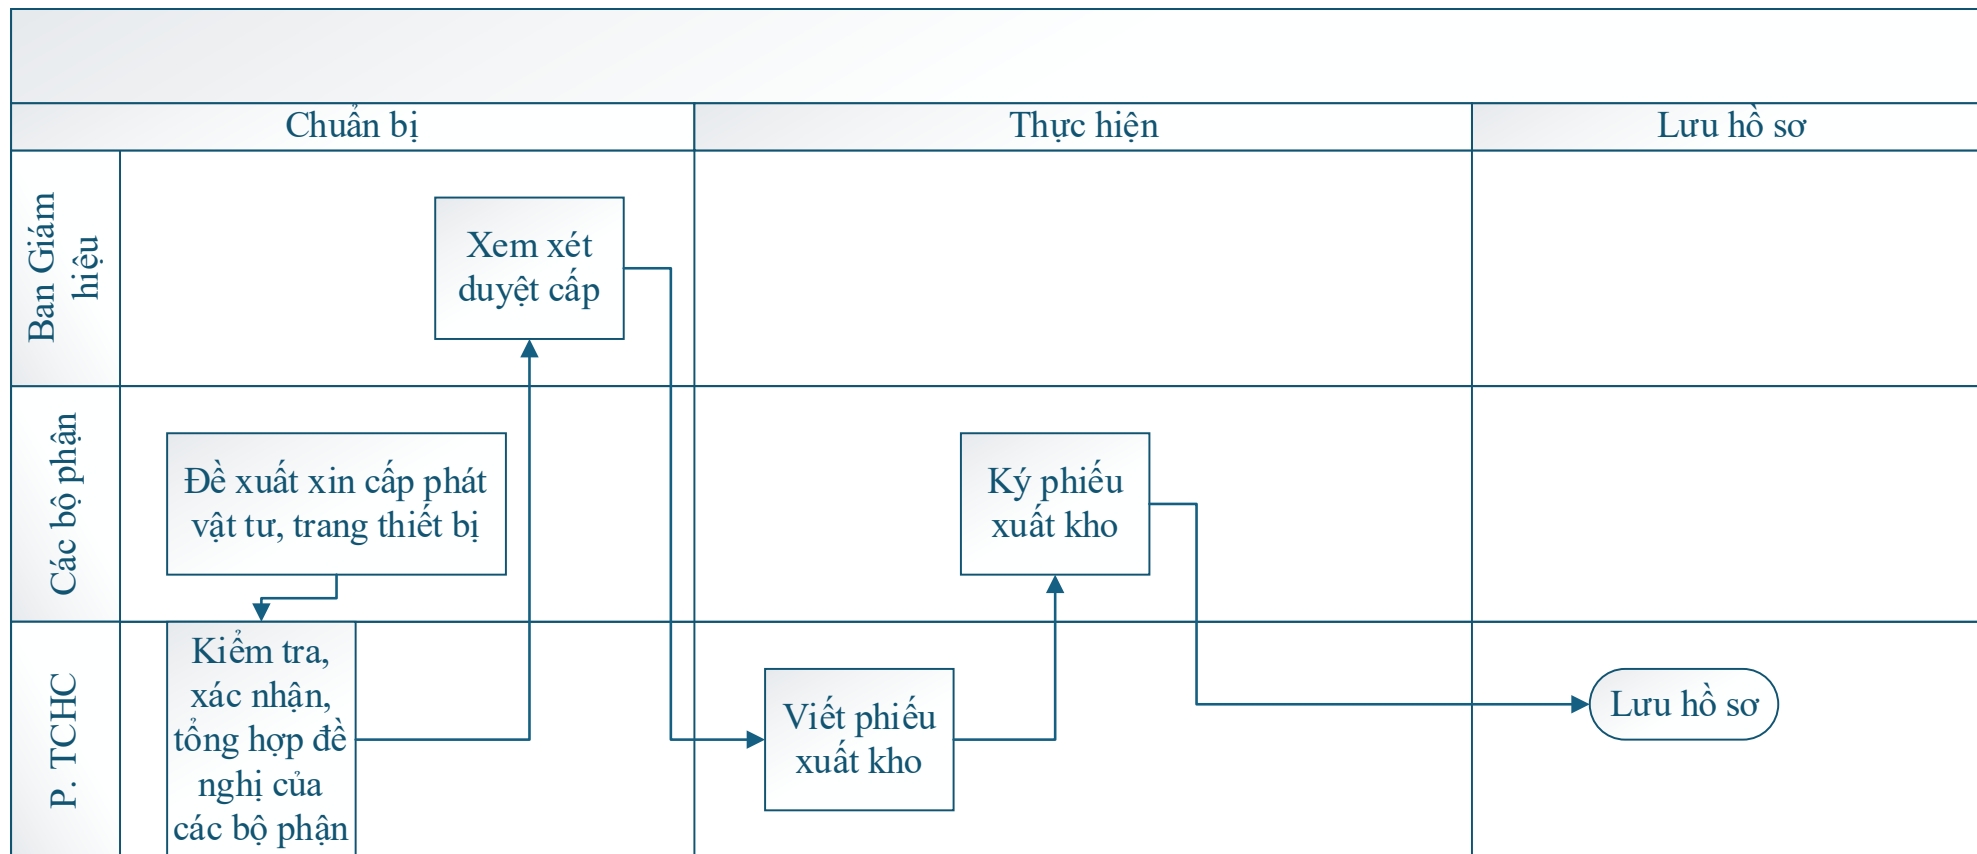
Chuẩn bị

Thực hiện

Lưu hồ sơ

Ban Giám hiệu

Các bộ phận

P. TCHC

Xem xét duyệt cấp

Đề xuất xin cấp phát vật tư, trang thiết bị

Kiểm tra, xác nhận, tổng hợp đề nghị của các bộ phận

Viết phiếu xuất kho

Ký phiếu xuất kho

Lưu hồ sơ